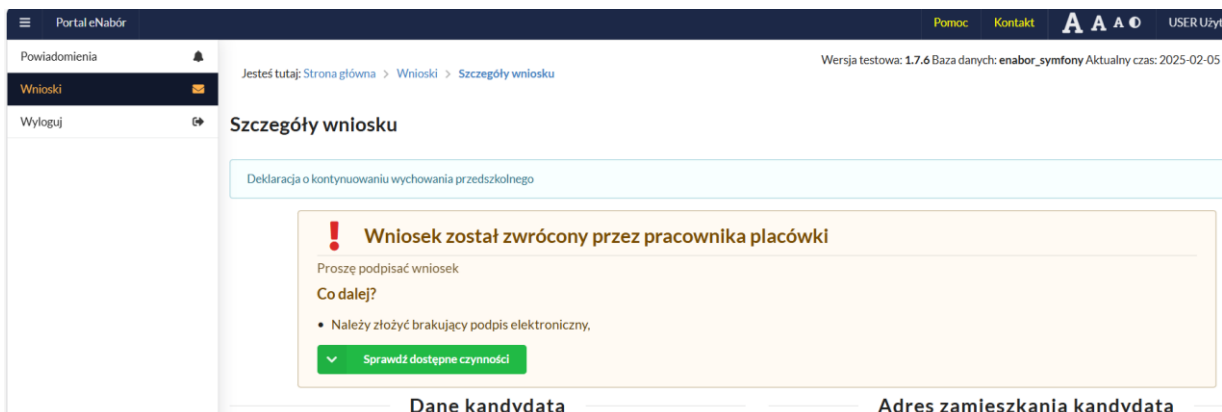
Portal eNabór

Pomoc Kontakt A A A USER Użyt

Powiadomienia

Wnioski

Wyloguj

Jesteś tutaj: Strona główna > Wnioski > Szczegóły wniosku

Wersja testowa: 1.7.6 Baza danych: enabor_symfony Aktualny czas: 2025-02-05

Szczegóły wniosku

Deklaracja o kontynuowaniu wychowania przedszkolnego

Wniosek został zwrócony przez pracownika placówki

Proszę podpisać wniosek

Co dalej?

• Należy złożyć brakujący podpis elektroniczny,

Sprawdź dostępne czynności

Dane kandydata

Adres zamieszkania kandydata